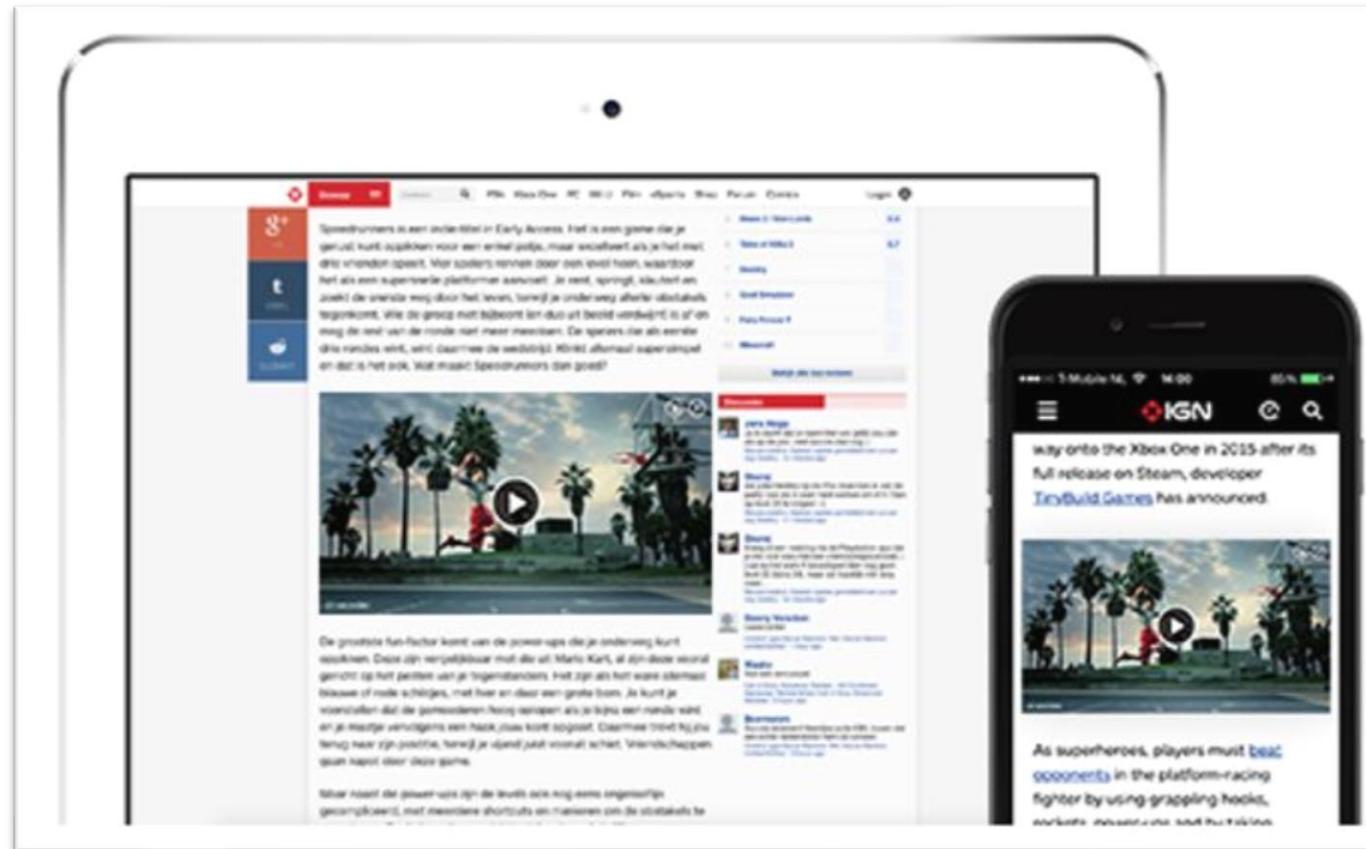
Speedrunners is een indie-titel in Early Access. Het is een game die je gerust kunt oppikken voor een enkel potje, maar excelleert als je het met drie vrienden speelt. Vier spelers rennen door een level heen, waardoor het als een supersnelle platformer aanvoelt. Je rent, springt, slingert en zoekt de snelste weg door het level, terwijl je onderweg allerlei obstakels tegenkomt. Wie de groep niet bijhoudt en dus uit beeld verdwijnt is af en mag de rest van de ronde niet meer meedoen. De spelers die als eerste drie rondes wint, wint daarmee de wedstrijd. Klinkt allemaal supersimpel en dat is het ook. Wat maakt Speedrunners dan goed?

De grootste fun-factor komt van de power-ups die je onderweg kunt oppikken. Deze zijn vergelijkbaar met die uit Mario Kart, al zijn deze vooral gericht op het pesten van je tegenstanders. Het zijn als het ware allemaal blauwe of rode schildjes, met hier en daar een grote bom. Je kunt je voorstellen dat de gemoederen hoog oplopen als je bijna een ronde wint en je maatje vervolgens een haak jouw kant opgooit. Daarmee trekt hij zichzelf terug naar zijn positie, terwijl je vijand juist vooruit schiet. Vriendschappen gaan kapot door deze game.

Maar naast de power-ups zijn de levels ook nog eens ongelooflijk gecompliceerd, met meerdere shortcuts en manieren om de obstakels te

IGN

way onto the Xbox One in 2015 after its full release on Steam, developer TinyBuild Games has announced.

As superheroes, players must beat opponents in the platform-racing fighter by using grappling hooks, rockets, power-ups and by taking